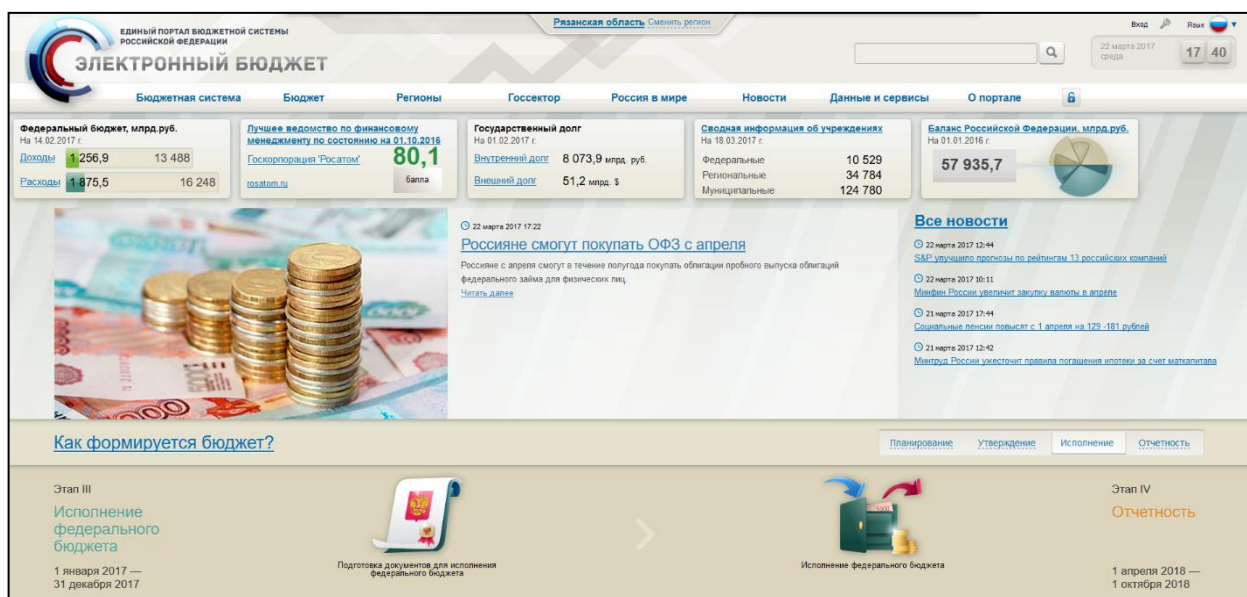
ЕДИНЫЙ ПОРТАЛ БЮДЖЕТНОЙ СИСТЕМЫ РОССИЙСКОЙ ФЕДЕРАЦИИ
ЭЛЕКТРОННЫЙ БЮДЖЕТ

Рязанская область Сменить регион

Вход Язык

22 марта 2017 среда
17 40

Бюджетная система Бюджет Регионы Госсектор Россия в мире Новости Данные и сервисы О портале

Федеральный бюджет, млрд.руб.
На 14.02.2017 г.
Доходы 1 256,9 13 488
Расходы 1 875,5 16 248

Лучшее ведомство по финансовому менеджменту по состоянию на 01.10.2016
Госкорпорация 'Росатом'
rosatom.ru
80,1
балла

Государственный долг
На 01.02.2017 г.
Внутренний долг 8 073,9 млрд. руб.
Внешний долг 51,2 млрд. $

Сводная информация об учреждениях
На 18.03.2017 г.
| Федеральные | 10 529 |
|---|---|
| Региональные | 34 784 |
| Муниципальные | 124 780 |

Баланс Российской Федерации, млрд.руб.
На 01.01.2016 г.
57 935,7

22 марта 2017 17:22
Россияне смогут покупать ОФЗ с апреля
Россияне с апреля смогут в течение полугода покупать облигации пробного выпуска облигаций федерального займа для физических лиц.
Читать далее

Все новости
22 марта 2017 12:44
S&P улучшило прогнозы по рейтингам 13 российских компаний
22 марта 2017 10:11
Минфин России увеличит закупку валюты в апреле
21 марта 2017 17:44
Социальные пенсии повысят с 1 апреля на 129 -181 рублей
21 марта 2017 12:42
Минтруд России ужесточит правила погашения ипотеки за счет маткапитала

Как формируется бюджет?
Планирование Утверждение Исполнение Отчетность

Этап III
Исполнение федерального бюджета
1 января 2017 — 31 декабря 2017

Подготовка документов для исполнения федерального бюджета

Исполнение федерального бюджета

Этап IV
Отчетность
1 апреля 2018 — 1 октября 2018